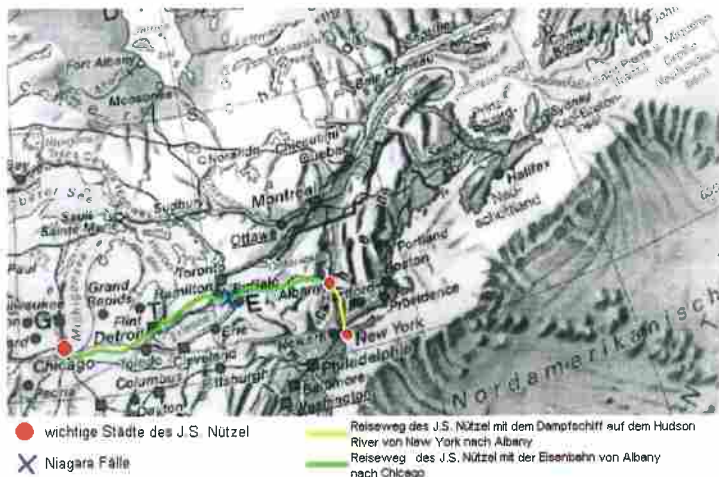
Fort Albany
Moosonee
Chicoutimi
Quebec
Sudbury
Montreal
Ottawa
Sault Sainte Marie
Halifax
Portland
Boston
Toronto
Hamilton
Buffalo
Albany
Grand Rapids
Flint
Detroit
Erie
Cleveland
Toledo
Columbus
Pittsburgh
Chicago
New York
Newark
Philadelphia
Baltimore
Washington
Providence
Dayton
Nordamerikanisch

wichtige Städte des J.S. Nützel
Niagara Fälle
Reiseweg des J.S. Nützel mit dem Dampfschiff auf dem Hudson River von New York nach Albany
Reiseweg des J.S. Nützel mit der Eisenbahn von Albany nach Chicago